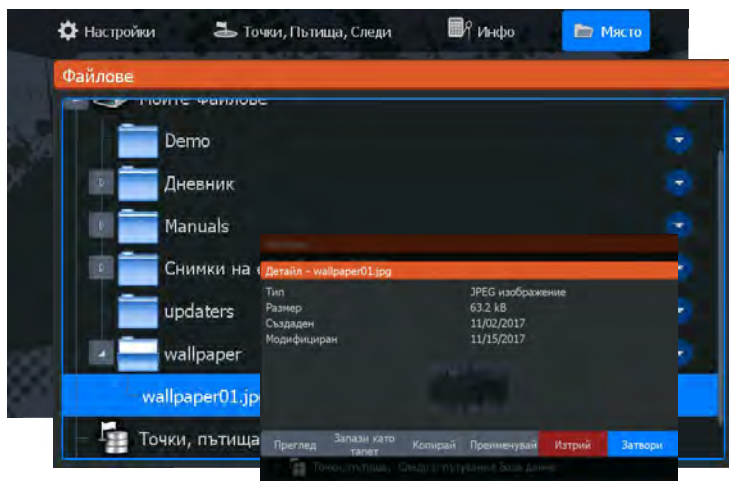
Настройки
Точки, Пътища, Следи
Инфо
Място

Файлове
Моите файлове
Demo
Дневник
Manuals
Снимки на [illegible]
updaters
wallpaper
wallpaper01.jp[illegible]
Точки, пътища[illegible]

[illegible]
Детайл - wallpaper01.jpg

| Тип | JPEG изображение |
|---|---|
| Размер | 63.2 kB |
| Създаден | 11/02/2017 |
| Модифициран | 11/15/2017 |

Преглед
Запази като тапет
Копирай
Преименувай
Изтрий
Затвори

Точки, пътища, Следи от пътуване база данни